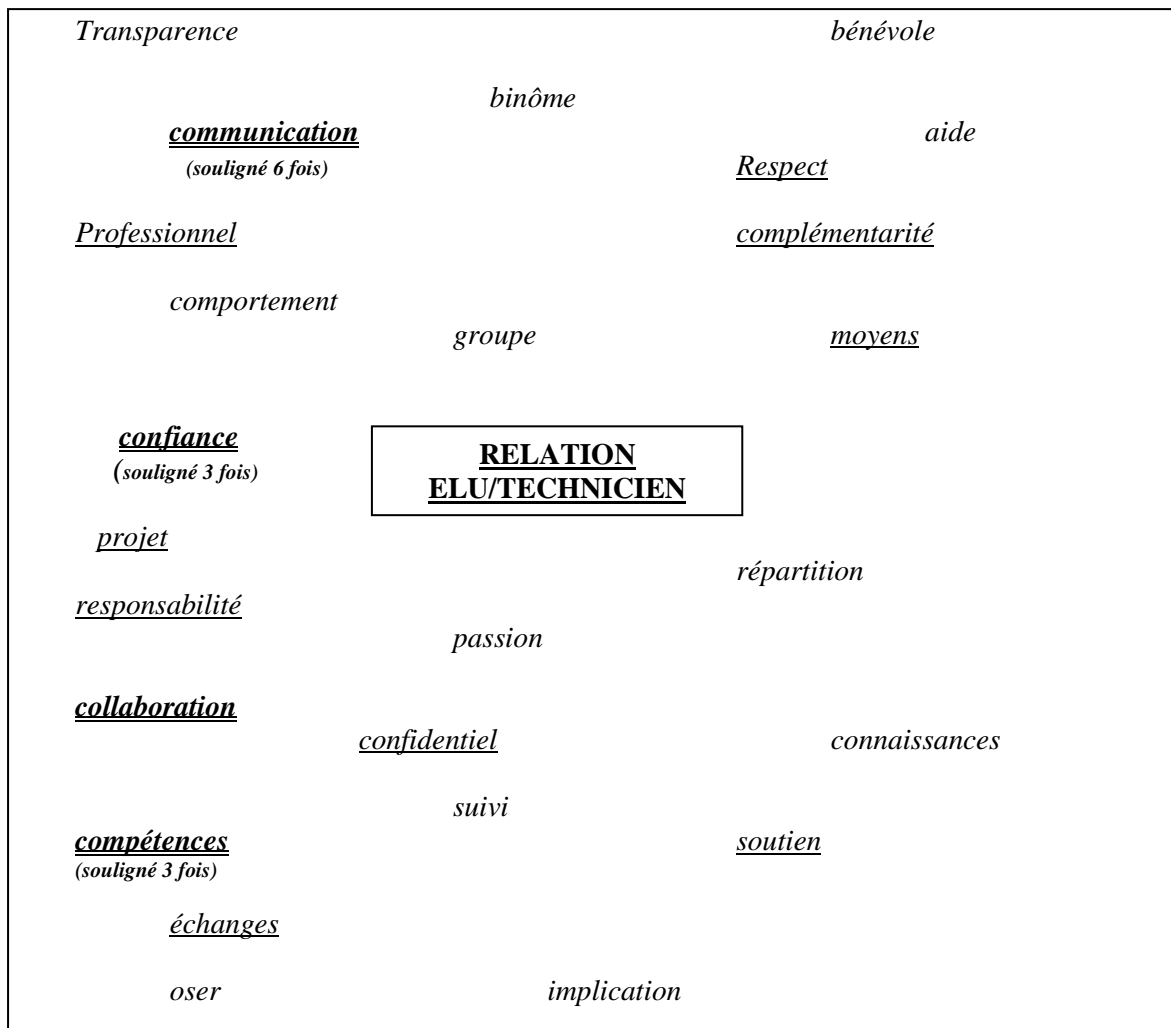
Transparence

bénévole

binôme

communication
(souligné 6 fois)

aide

Respect

Professionnel

complémentarité

comportement

groupe

moyens

confiance
(souligné 3 fois)

RELATION ELU/TECHNICIEN

projet

répartition

responsabilité

passion

collaboration

confidentiel

connaissances

suivi

compétences
(souligné 3 fois)

soutien

échanges

oser

implication